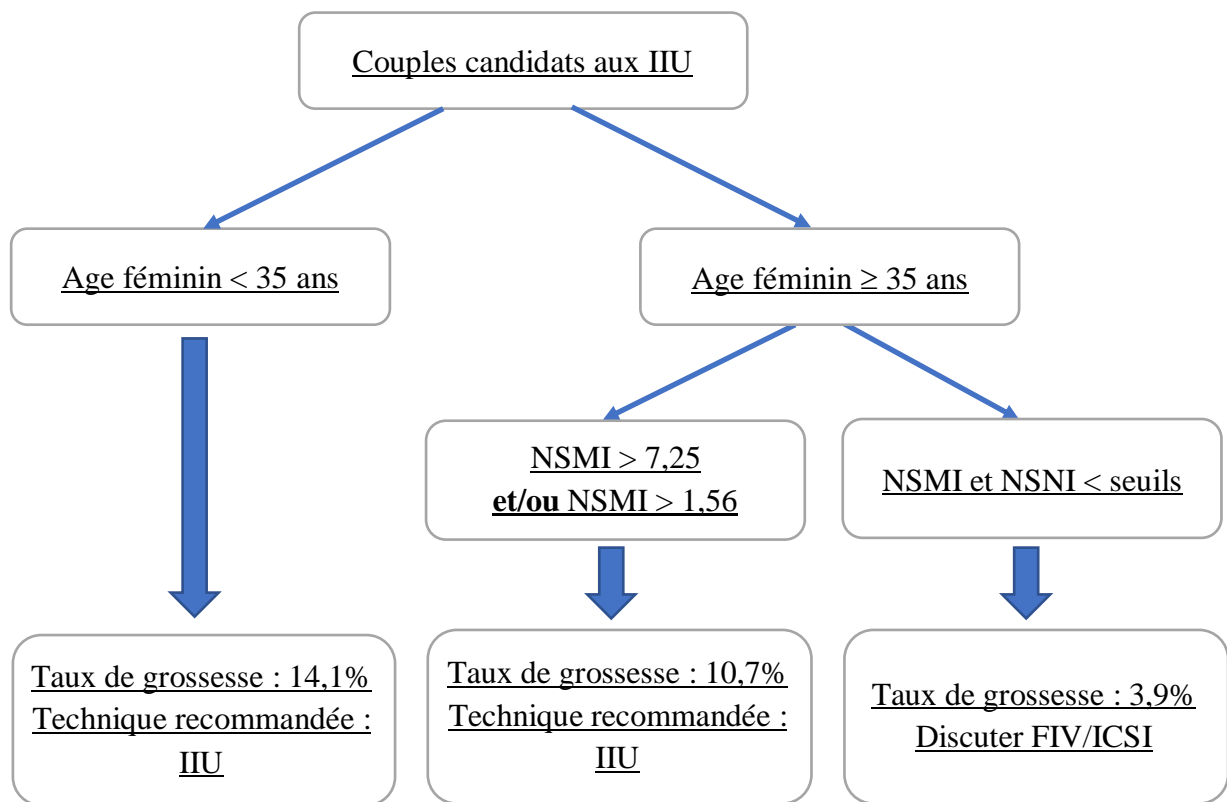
Couples candidats aux IIU

Age féminin < 35 ans

Age féminin ≥ 35 ans

NSMI > 7,25
**et/ou** NSMI > 1,56

NSMI et NSNI < seuils

Taux de grossesse : 14,1%
Technique recommandée :
IIU

Taux de grossesse : 10,7%
Technique recommandée :
IIU

Taux de grossesse : 3,9%
Discuter FIV/ICSI